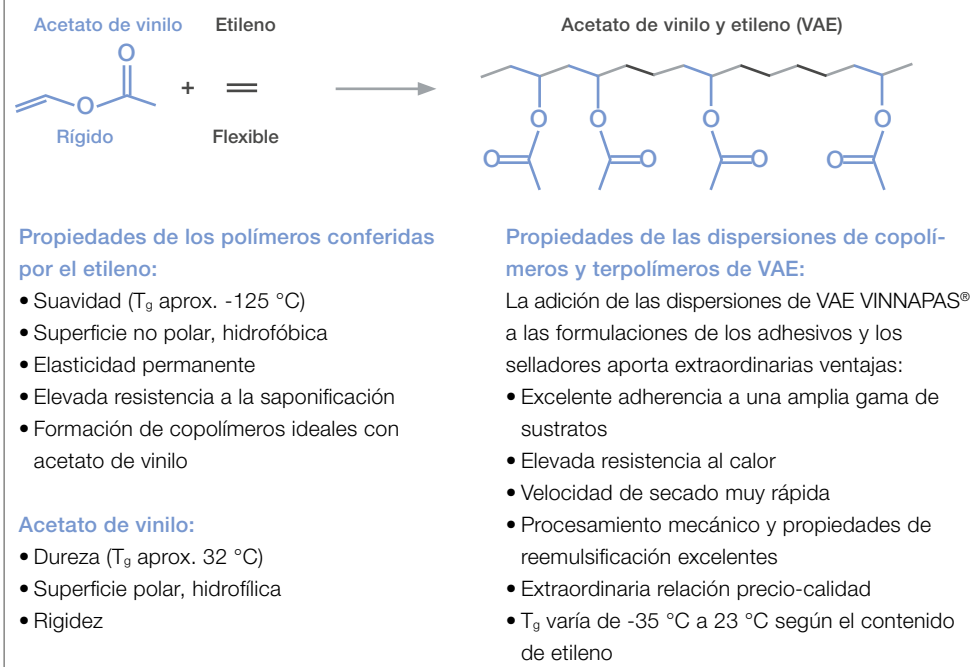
Acetato de vinilo

Etileno

O

O

+

Rígido

Flexible

Acetato de vinilo y etileno (VAE)

O O O O

O O O O

Propiedades de los polímeros conferidas por el etileno:

• Suavidad ($T_g$ aprox. -125 °C)
• Superficie no polar, hidrofóbica
• Elasticidad permanente
• Elevada resistencia a la saponificación
• Formación de copolímeros ideales con acetato de vinilo

Acetato de vinilo:

• Dureza ($T_g$ aprox. 32 °C)
• Superficie polar, hidrofílica
• Rigidez

Propiedades de las dispersiones de copolímeros y terpolímeros de VAE:

La adición de las dispersiones de VAE VINNAPAS® a las formulaciones de los adhesivos y los selladores aporta extraordinarias ventajas:

• Excelente adherencia a una amplia gama de sustratos
• Elevada resistencia al calor
• Velocidad de secado muy rápida
• Procesamiento mecánico y propiedades de reemulsificación excelentes
• Extraordinaria relación precio-calidad
• $T_g$ varía de -35 °C a 23 °C según el contenido de etileno